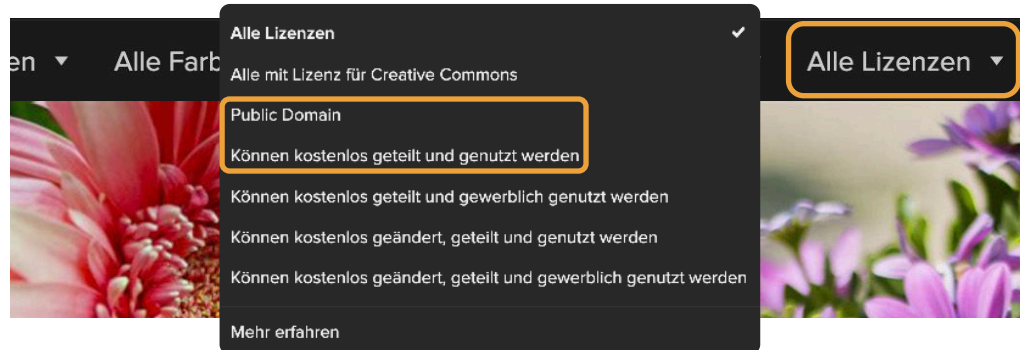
en ▾ Alle Farb

Alle Lizenzen ✓

Alle mit Lizenz für Creative Commons

Public Domain

Können kostenlos geteilt und genutzt werden

Können kostenlos geteilt und gewerblich genutzt werden

Können kostenlos geändert, geteilt und genutzt werden

Können kostenlos geändert, geteilt und gewerblich genutzt werden

Mehr erfahren

Alle Lizenzen ▾